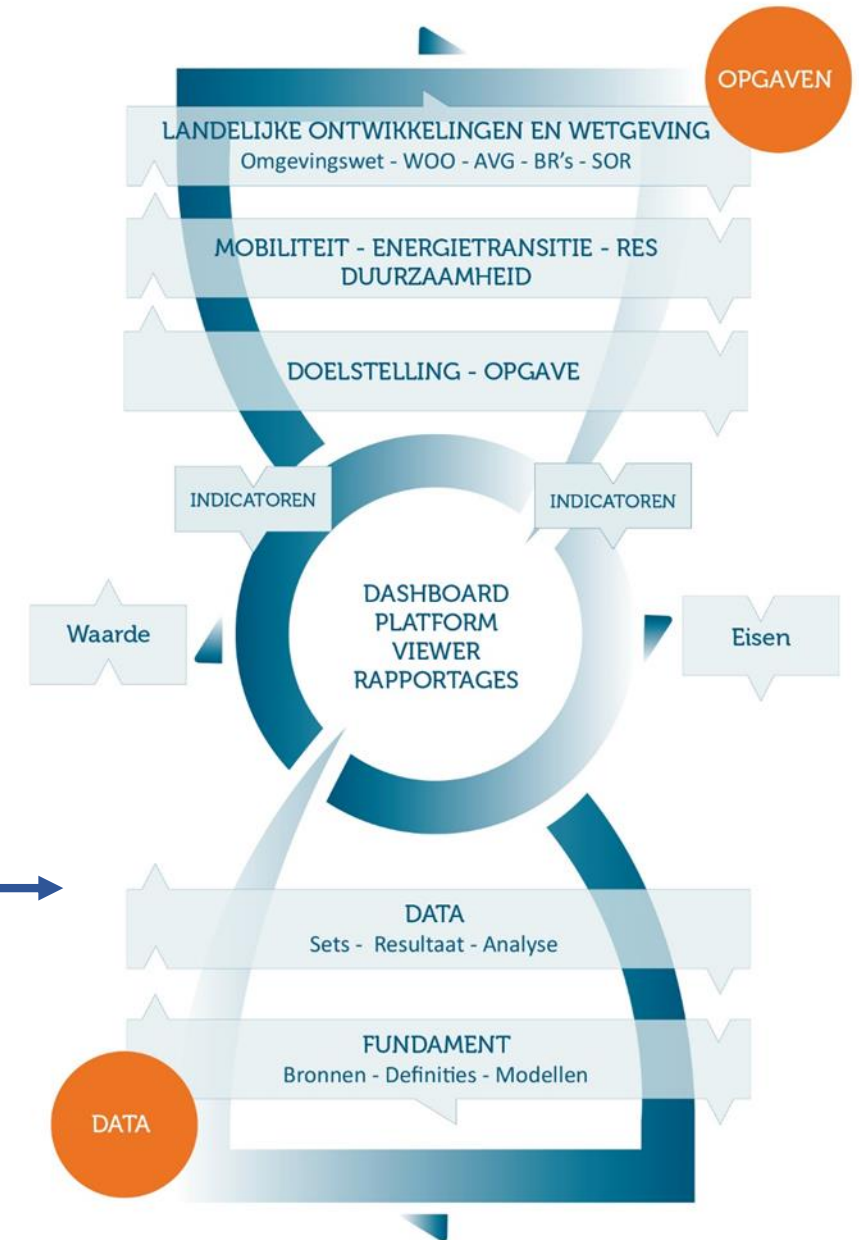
OPGAVEN

LANDELIJKE ONTWIKKELINGEN EN WETGEVING
Omgevingswet - WOO - AVG - BR's - SOR

MOBILITEIT - ENERGIETRANSITIE - RES
DUURZAAMHEID

DOELSTELLING - OPGAVE

INDICATOREN

INDICATOREN

Waarde

DASHBOARD
PLATFORM
VIEWER
RAPPORTAGES

Eisen

DATA
Sets - Resultaat - Analyse

FUNDAMENT
Bronnen - Definities - Modellen

DATA